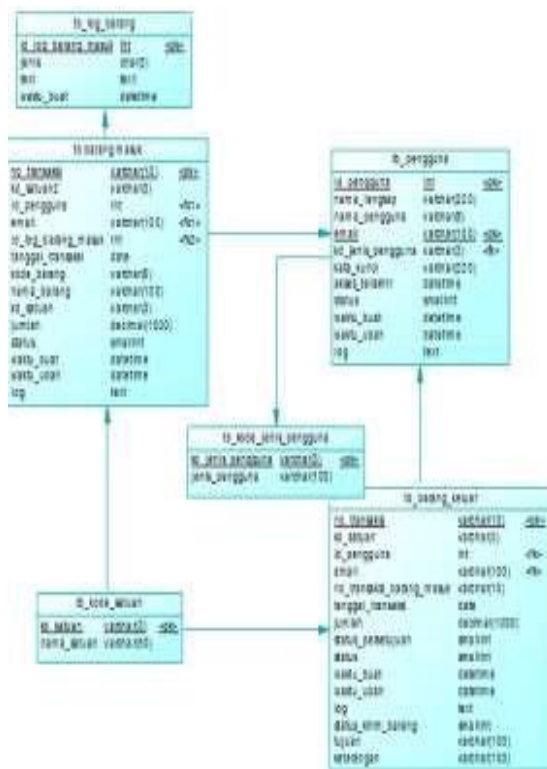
tb_log_barang

| id_log_barang_masuk | int | <pk> |
|---|---|---|
| jenis | char(2) | |
| text | text | |
| waktu_buat | datetime | |

tb_barang_masuk

| no_transaksi | varchar(13) | <pk> |
|---|---|---|
| id_satuan2 | varchar(3) | |
| id_pengguna | int | <fk> |
| email | varchar(100) | <fk> |
| id_log_barang_masuk | int | <fk> |
| tanggal_transaksi | date | |
| kode_barang | varchar(8) | |
| nama_barang | varchar(100) | |
| id_satuan | varchar(3) | |
| jumlah | decimal(10,0) | |
| status | enum | |
| waktu_buat | datetime | |
| waktu_ubah | datetime | |
| log | text | |

tb_pengguna

| id_pengguna | int | <pk> |
|---|---|---|
| nama_lengkap | varchar(200) | |
| nama_pengguna | varchar(8) | |
| email | varchar(100) | <pk> |
| id_jenis_pengguna | varchar(2) | <fk> |
| kata_kunci | varchar(200) | |
| akses_terakhir | datetime | |
| status | enum | |
| waktu_buat | datetime | |
| waktu_ubah | datetime | |
| log | text | |

tb_kode_jenis_pengguna

| id_jenis_pengguna | varchar(2) | <pk> |
|---|---|---|
| jenis_pengguna | varchar(100) | |

tb_barang_keluar

| no_transaksi | varchar(13) | <pk> |
|---|---|---|
| id_satuan | varchar(3) | |
| id_pengguna | int | <fk> |
| email | varchar(100) | <fk> |
| no_transaksi_barang_masuk | varchar(13) | |
| tanggal_transaksi | date | |
| jumlah | decimal(10,0) | |
| status_persetujuan | enum | |
| status | enum | |
| waktu_buat | datetime | |
| waktu_ubah | datetime | |
| log | text | |
| status_kirim_barang | enum | |
| tujuan | varchar(100) | |
| keterangan | varchar(100) | |

tb_kode_satuan

| id_satuan | varchar(3) | <pk> |
|---|---|---|
| nama_satuan | varchar(100) | |